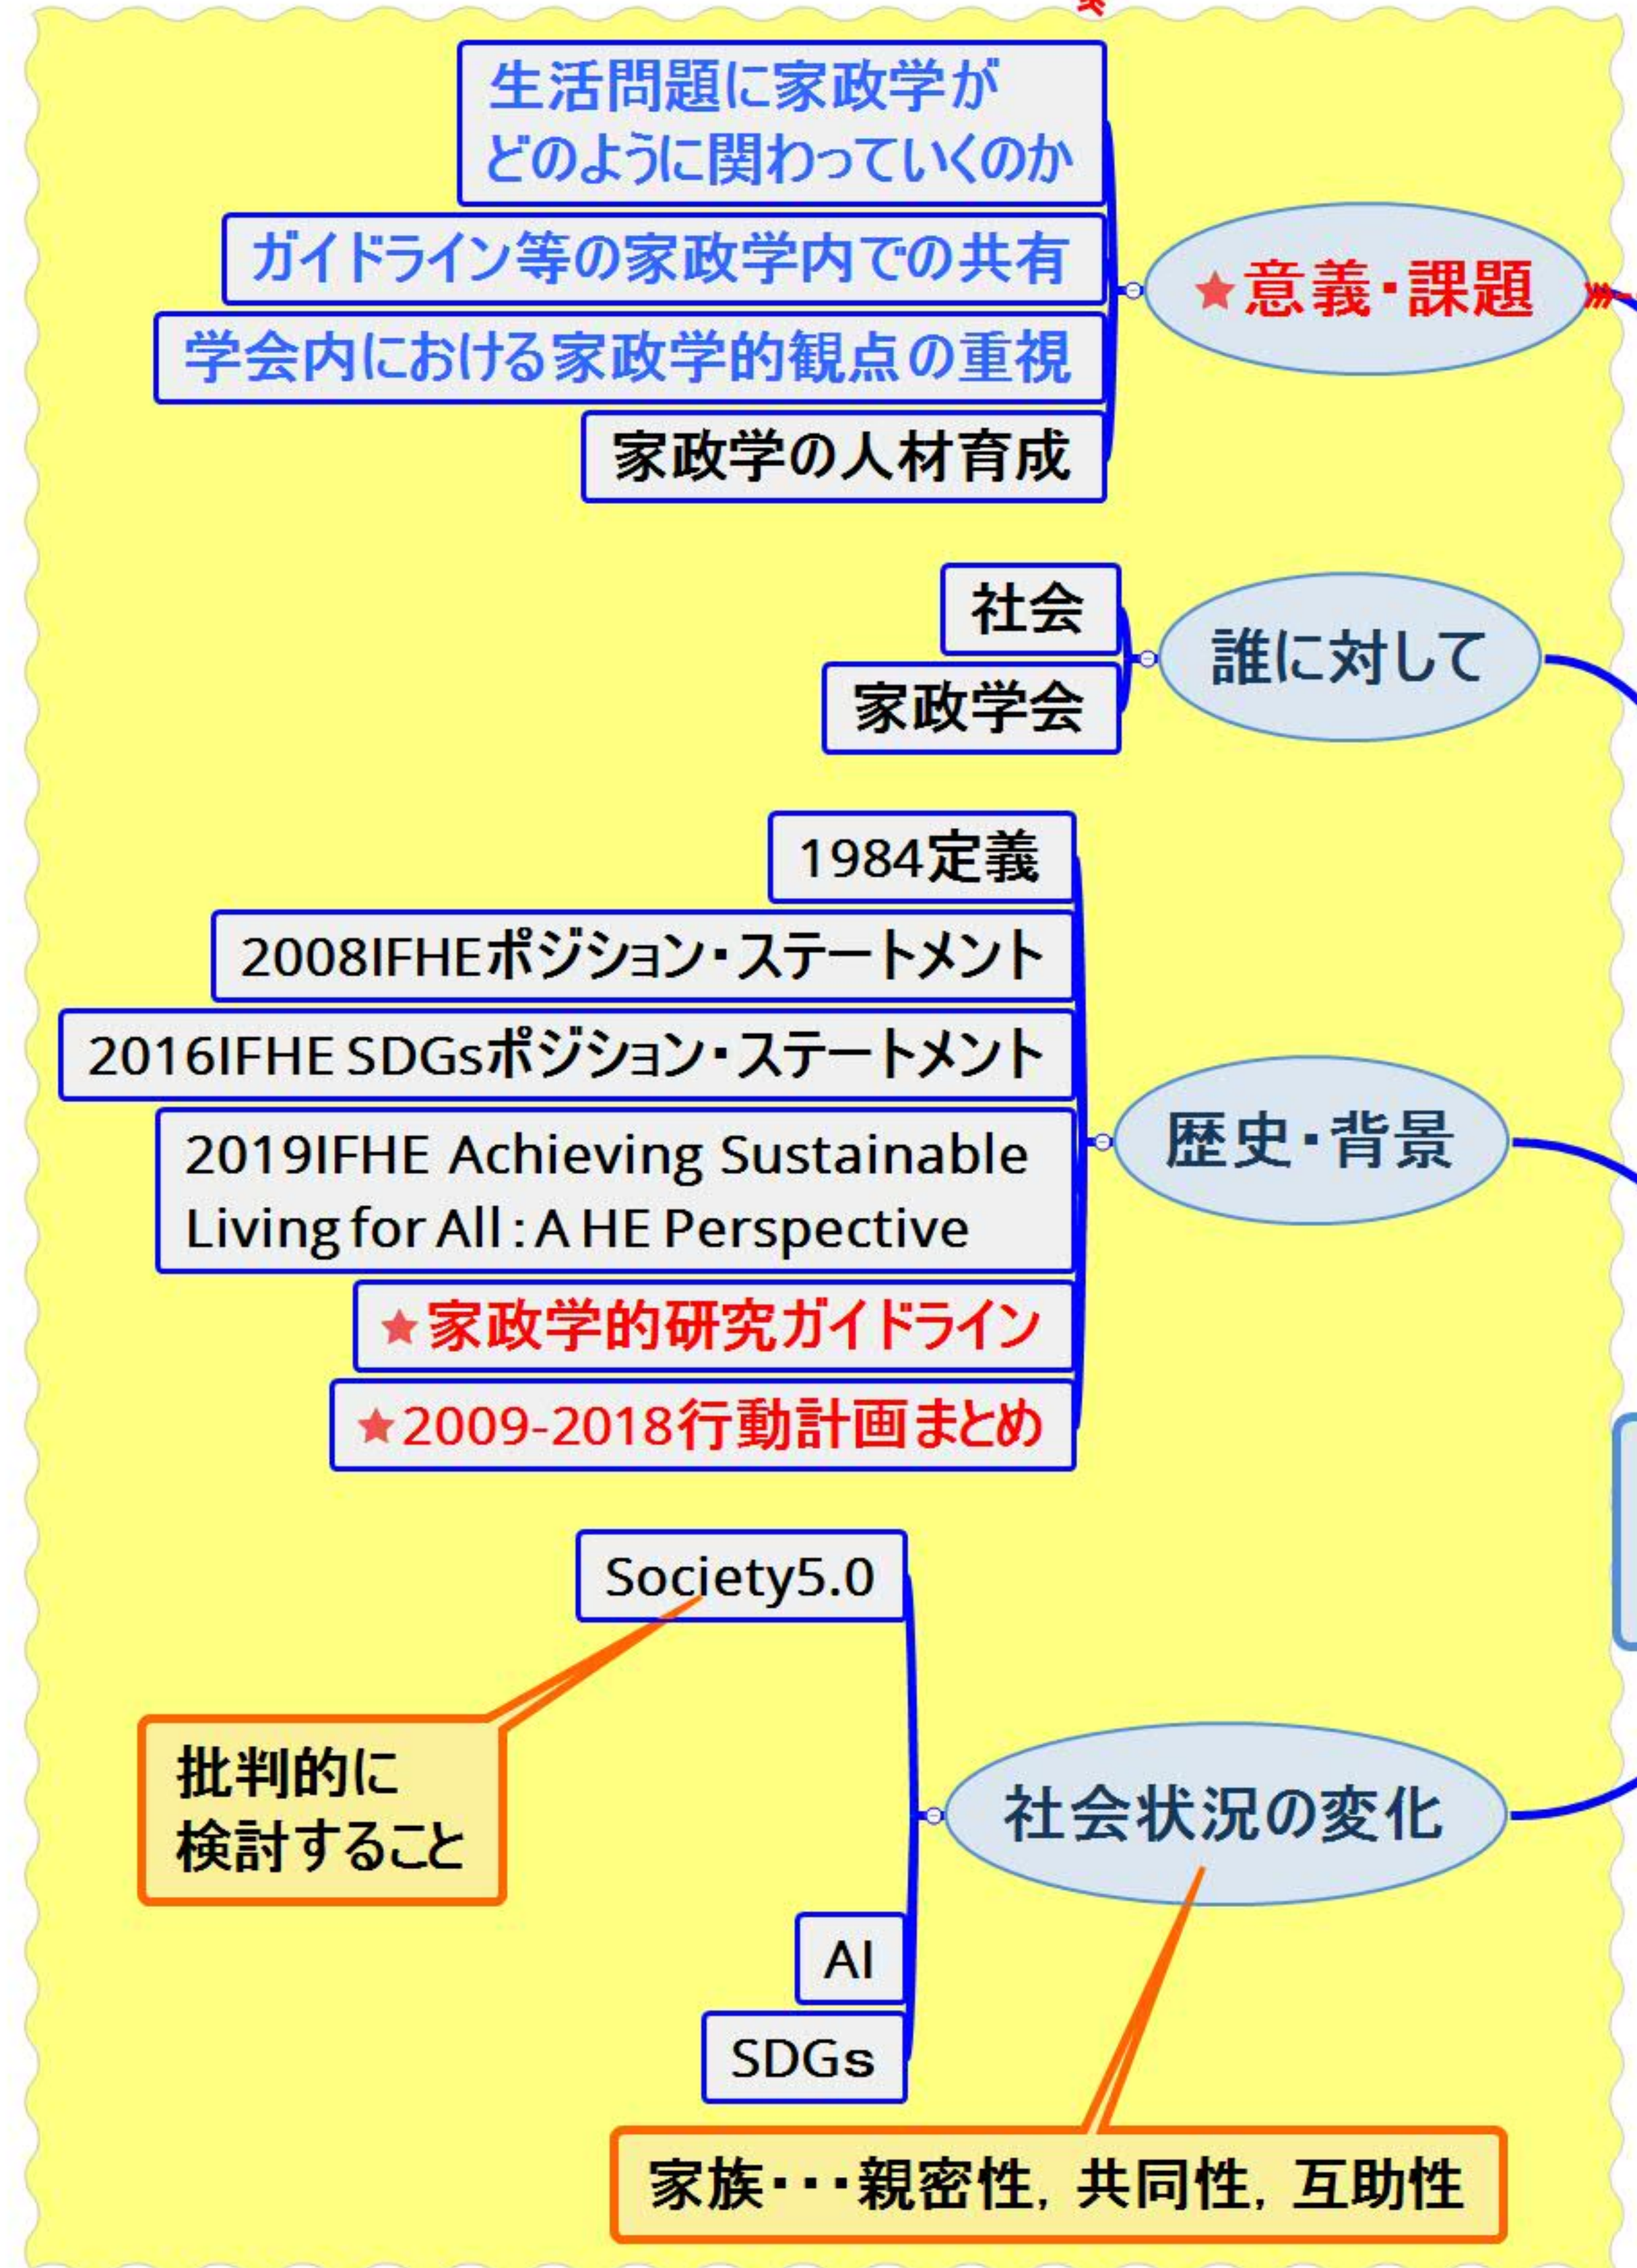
生活問題に家政学がどのように関わっていくのか

ガイドライン等の家政学内での共有

学会内における家政学的観点の重視

家政学の人材育成

★意義・課題

社会

家政学会

誰に対して

1984定義

2008IFHEポジション・ステートメント

2016IFHE SDGsポジション・ステートメント

2019IFHE Achieving Sustainable Living for All : A HE Perspective

★家政学的研究ガイドライン

★2009-2018行動計画まとめ

歴史・背景

Society5.0

批判的に検討すること

社会状況の変化

AI

SDGs

家族・・・親密性, 共同性, 互助性